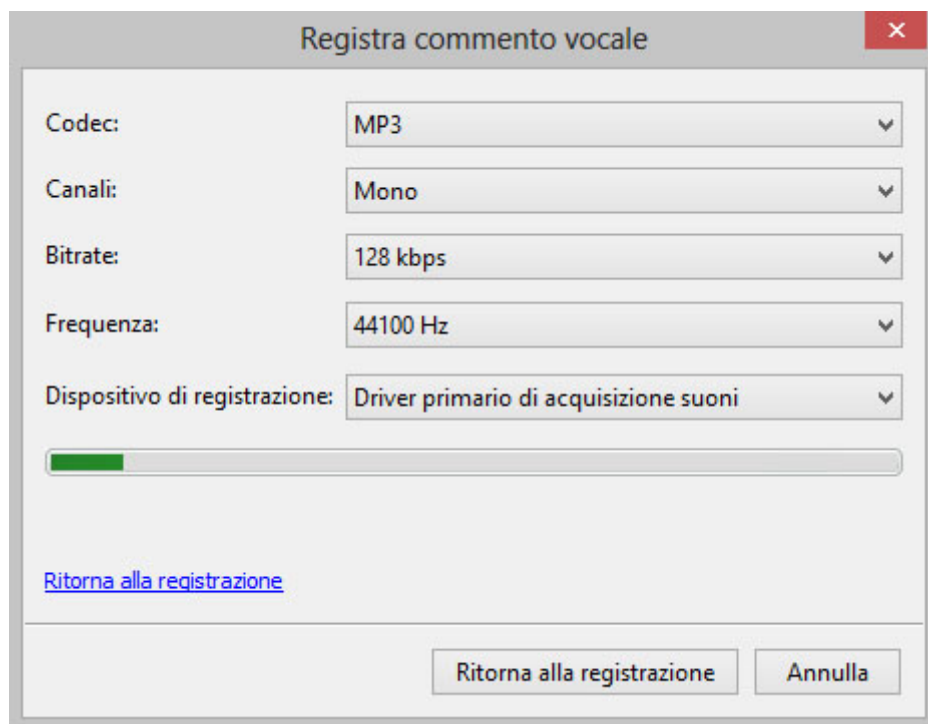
Registra commento vocale

×

Codec: MP3

Canali: Mono

Bitrate: 128 kbps

Frequenza: 44100 Hz

Dispositivo di registrazione: Driver primario di acquisizione suoni

Ritorna alla registrazione

Ritorna alla registrazione

Annulla